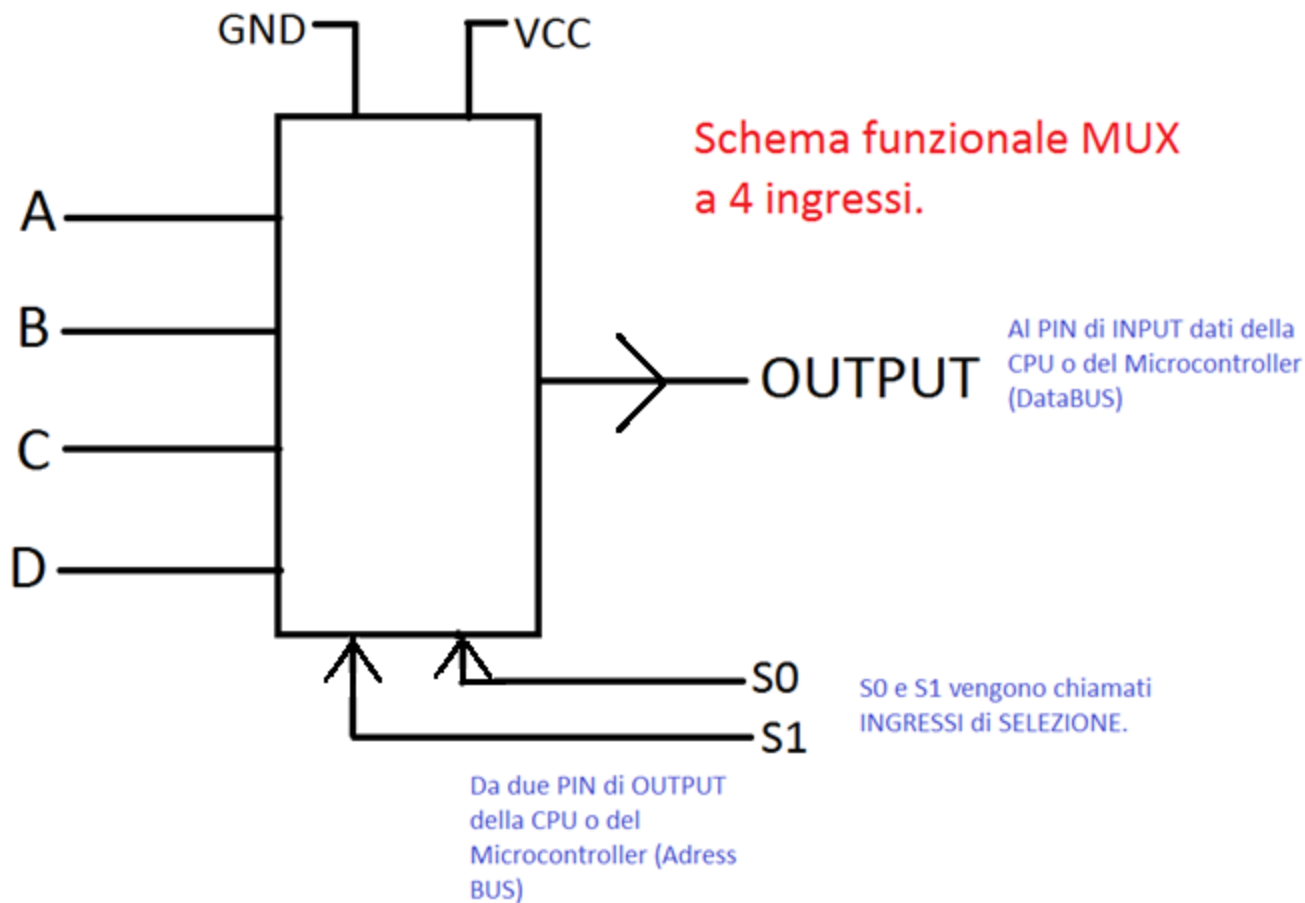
GND
VCC

Schema funzionale MUX a 4 ingressi.

A
B
C
D

OUTPUT

Al PIN di INPUT dati della CPU o del Microcontroller (DataBUS)

S0
S1

S0 e S1 vengono chiamati INGRESSI di SELEZIONE.

Da due PIN di OUTPUT della CPU o del Microcontroller (Adress BUS)